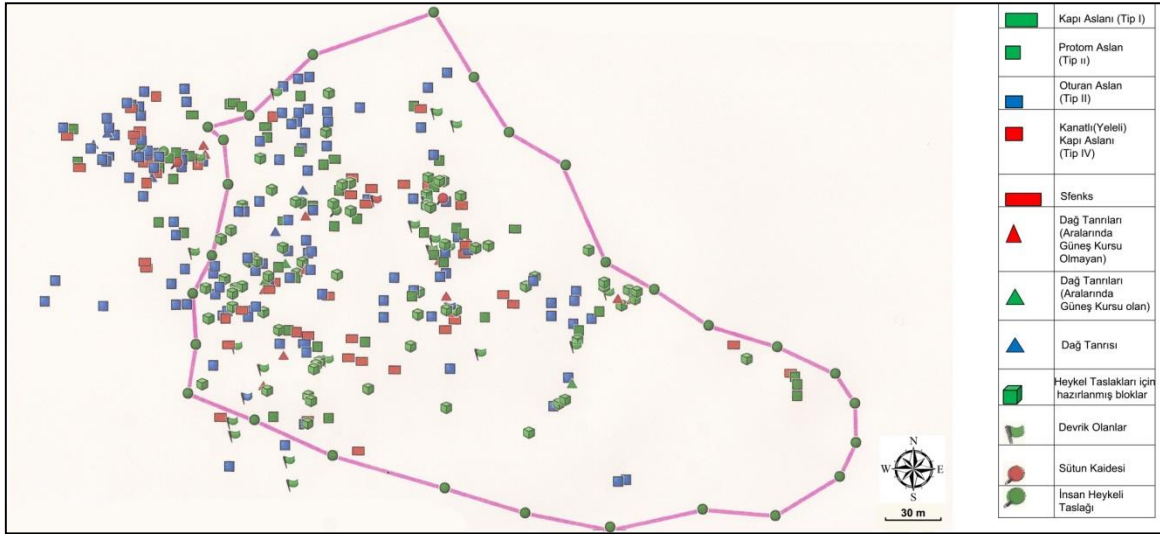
| | |
|---|---|
| | Kapı Aslanı (Tip I) |
| | Protom Aslan (Tip ıı) |
| | Oturan Aslan (Tip II) |
| | Kanatlı(Yeleli) Kapı Aslanı (Tip IV) |
| | Sfenks |
| | Dağ Tanrıları (Aralarında Güneş Kursu Olmayan) |
| | Dağ Tanrıları (Aralarında Güneş Kursu olan) |
| | Dağ Tanrısı |
| | Heykel Taslakları için hazırlanmış bloklar |
| | Devrik Olanlar |
| | Sütun Kaidesi |
| | İnsan Heykeli Taslağı |

N
W E
S
30 m